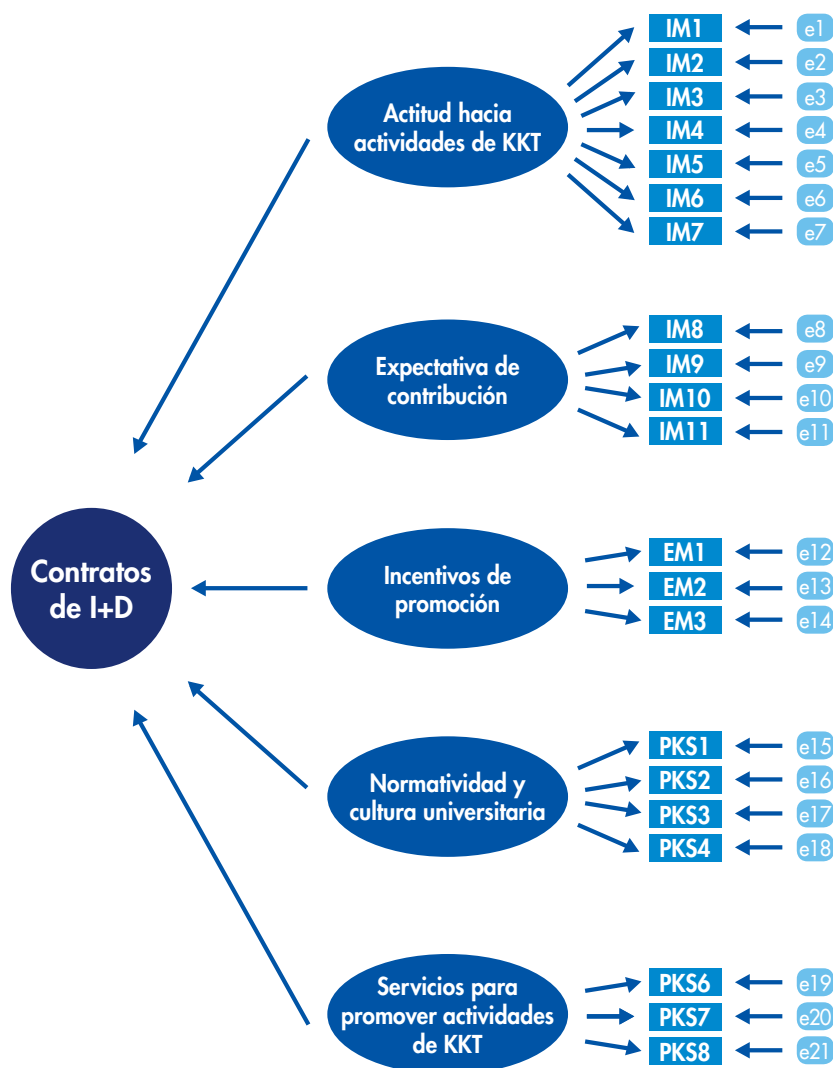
Actitud hacia actividades de KKT

IM1 e1
IM2 e2
IM3 e3
IM4 e4
IM5 e5
IM6 e6
IM7 e7

Expectativa de contribución

IM8 e8
IM9 e9
IM10 e10
IM11 e11

Contratos de I+D

Incentivos de promoción

EM1 e12
EM2 e13
EM3 e14

Normatividad y cultura universitaria

PKS1 e15
PKS2 e16
PKS3 e17
PKS4 e18

Servicios para promover actividades de KKT

PKS6 e19
PKS7 e20
PKS8 e21